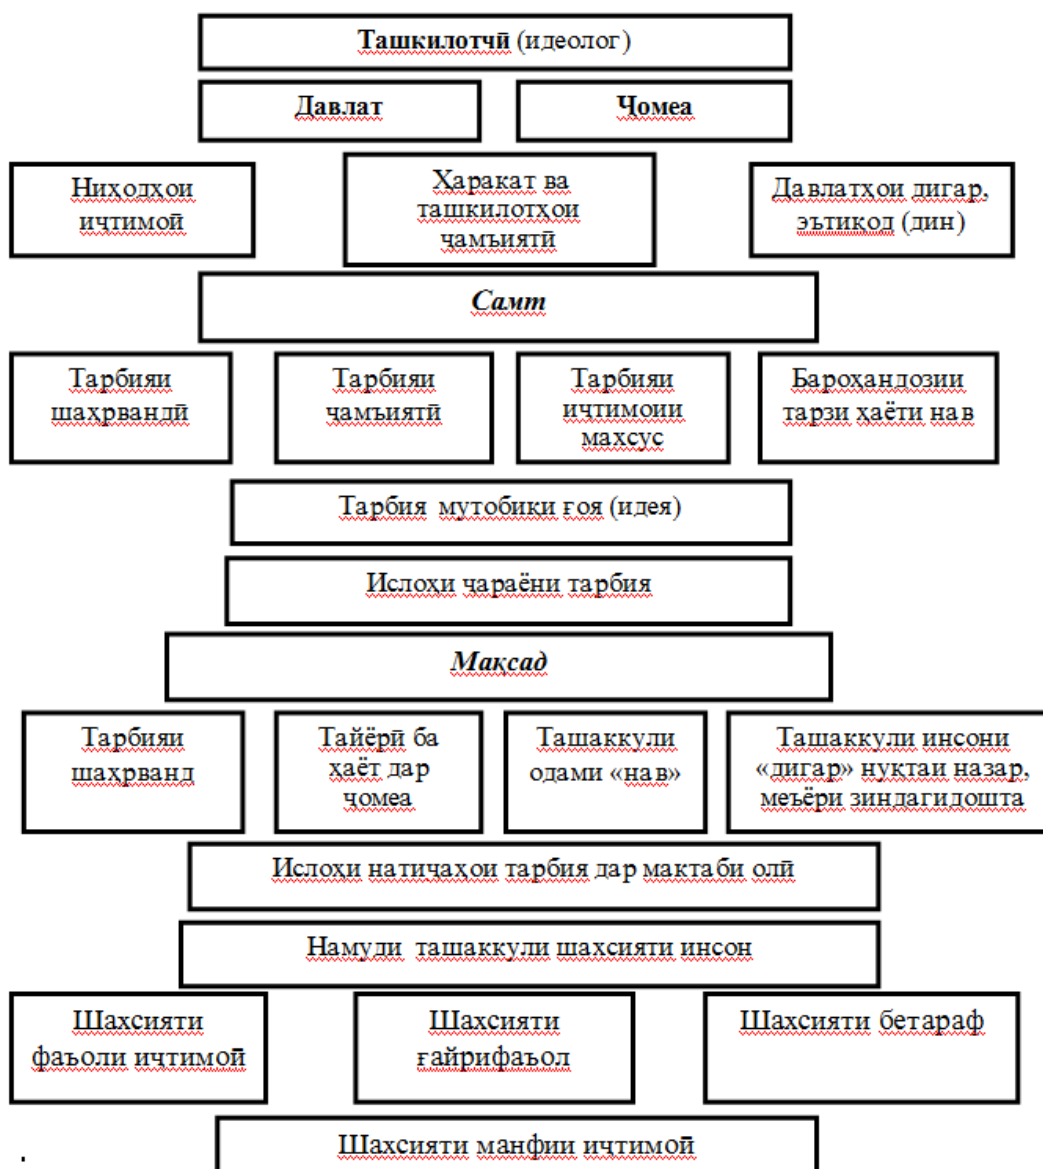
Ташкилотчӣ (идеолог)

Давлат

Ҷомеа

Ниҳодҳои иҷтимоӣ

Ҳаракат ва ташкилотҳои ҷамъиятӣ

Давлатҳои дигар, эътиқод (дин)

Самт

Тарбияи шаҳрвандӣ

Тарбияи ҷамъиятӣ

Тарбияи иҷтимоии махсус

Бароҳандозии тарзи ҳаёти нав

Тарбия мутобиқи ғоя (идея)

Ислоҳи ҷараёни тарбия

Мақсад

Тарбияи шаҳрванд

Тайёрӣ ба ҳаёт дар ҷомеа

Ташаккули одами «нав»

Ташаккули инсони «дигар» нуқтаи назар, меъёри зиндагидошта

Ислоҳи натиҷаҳои тарбия дар мактаби олӣ

Намуди ташаккули шахсияти инсон

Шахсияти фаъоли иҷтимоӣ

Шахсияти ғайрифаъол

Шахсияти бетараф

Шахсияти манфии иҷтимоӣ